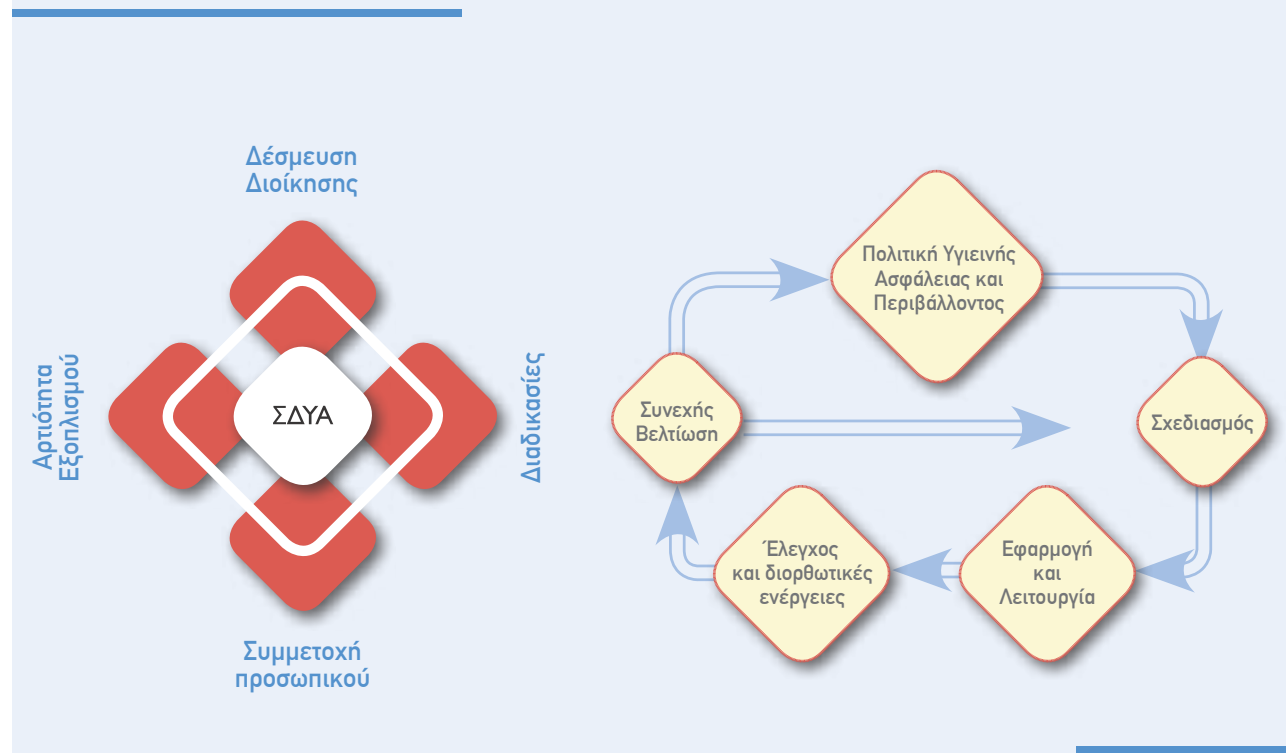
Δέσμευση Διοίκησης

Αρτιότητα Εξοπλισμού

ΣΔΥΑ

Διαδικασίες

Συμμετοχή προσωπικού

Πολιτική Υγιεινής Ασφάλειας και Περιβάλλοντος

Σχεδιασμός

Εφαρμογή και Λειτουργία

Έλεγχος και διορθωτικές ενέργειες

Συνεχής Βελτίωση